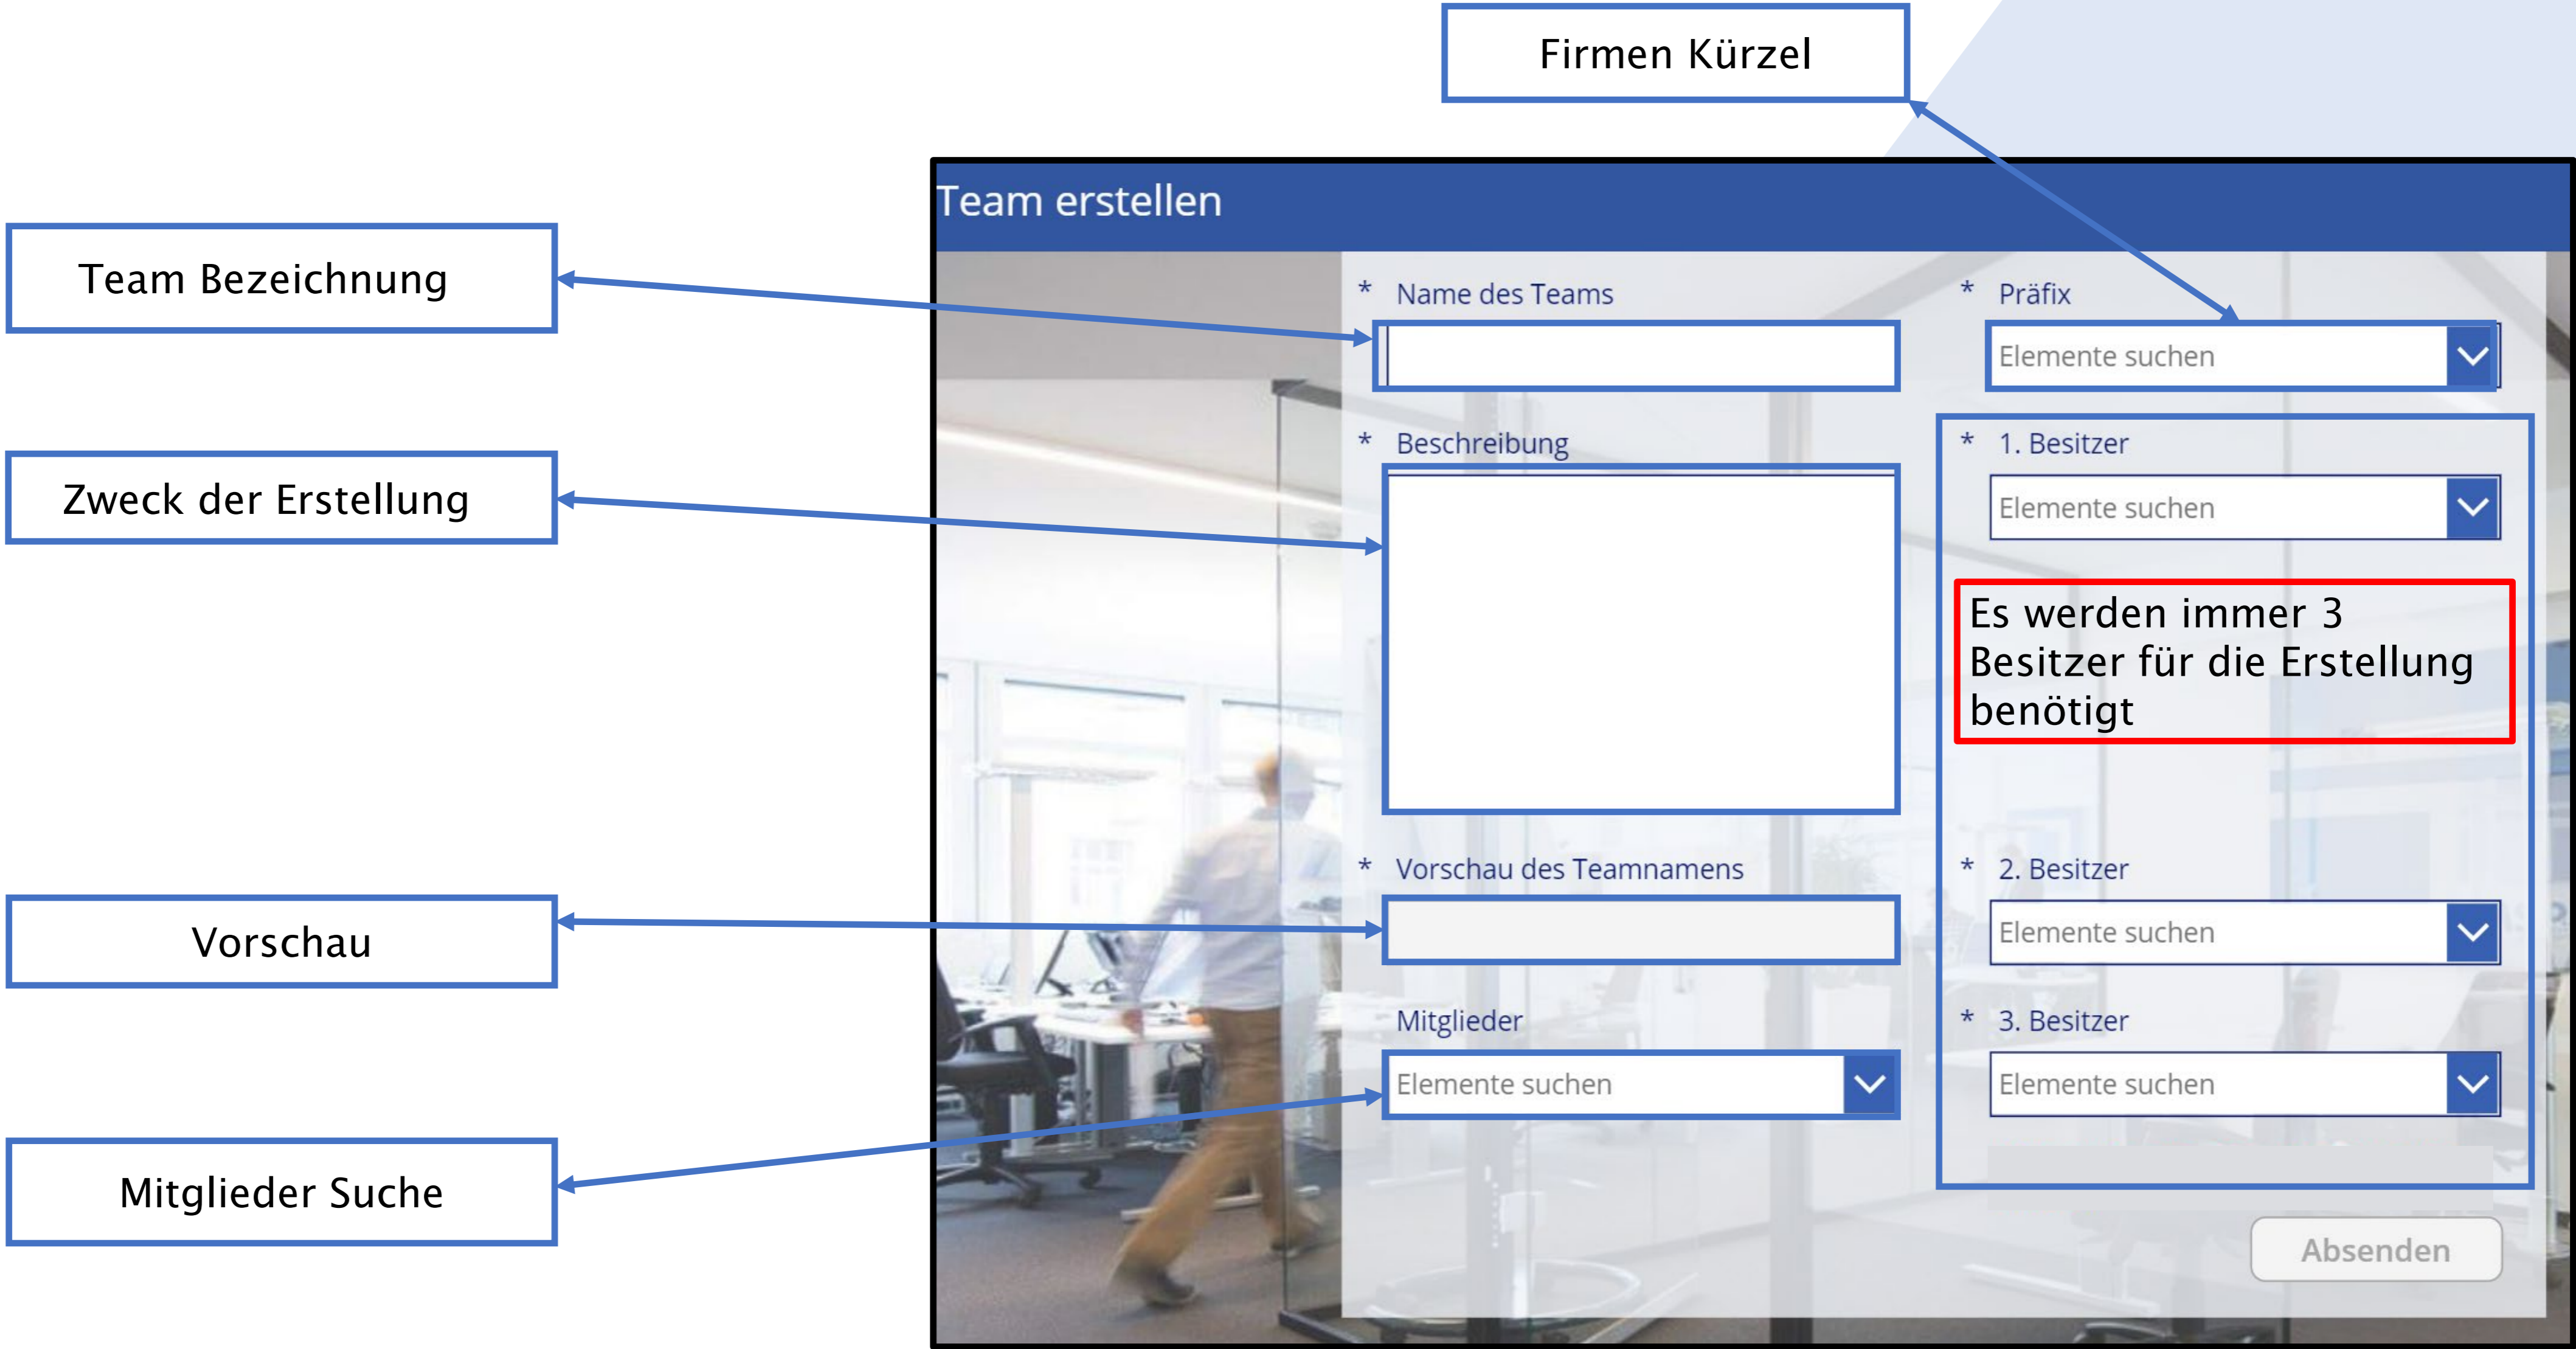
Firmen Kürzel

Team erstellen

Team Bezeichnung

Zweck der Erstellung

Vorschau

Mitglieder Suche

* Name des Teams

* Präfix

Elemente suchen

* Beschreibung

* 1. Besitzer

Elemente suchen

Es werden immer 3 Besitzer für die Erstellung benötigt

* Vorschau des Teamnamens

* 2. Besitzer

Elemente suchen

Mitglieder

Elemente suchen

* 3. Besitzer

Elemente suchen

Absenden